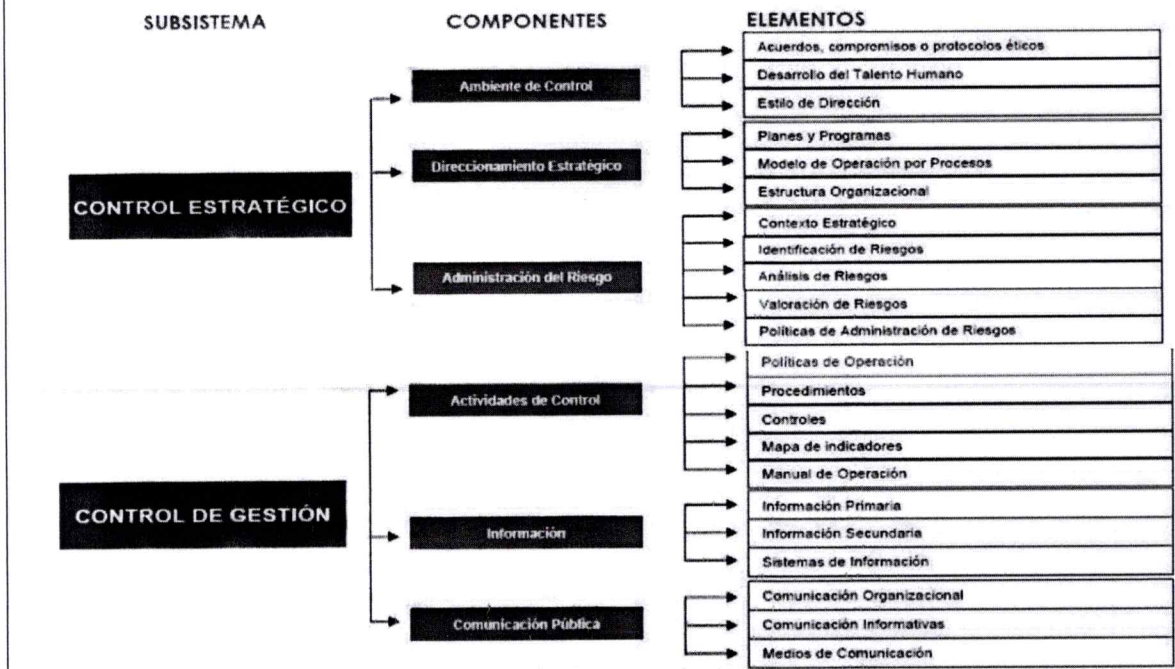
SUBSISTEMA

COMPONENTES

ELEMENTOS

CONTROL ESTRATÉGICO

Ambiente de Control

Acuerdos, compromisos o protocolos éticos

Desarrollo del Talento Humano

Estilo de Dirección

Direccionamiento Estratégico

Planes y Programas

Modelo de Operación por Procesos

Estructura Organizacional

Administración del Riesgo

Contexto Estratégico

Identificación de Riesgos

Análisis de Riesgos

Valoración de Riesgos

Políticas de Administración de Riesgos

CONTROL DE GESTIÓN

Actividades de Control

Políticas de Operación

Procedimientos

Controles

Mapa de indicadores

Manual de Operación

Información

Información Primaria

Información Secundaria

Sistemas de Información

Comunicación Pública

Comunicación Organizacional

Comunicación Informativas

Medios de Comunicación